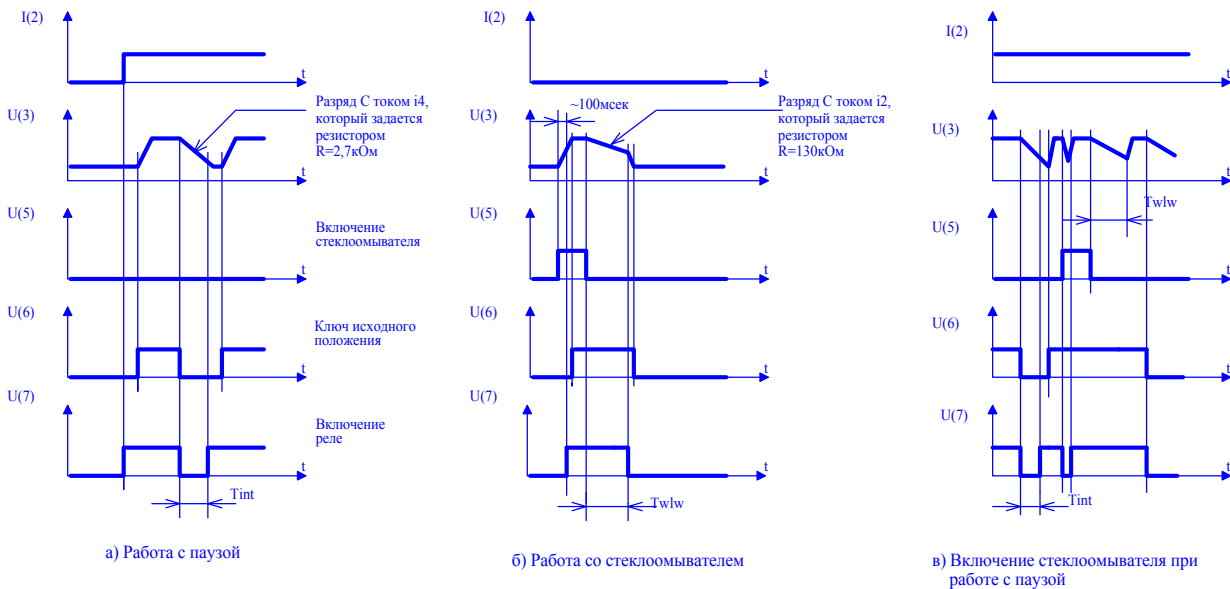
I(2)
t
U(3)
Разряд С током i4, который задается резистором R=2,7кОм
t
U(5)
Включение стеклоомывателя
t
U(6)
Ключ исходного положения
t
U(7)
Включение реле
t
Tint

а) Работа с паузой

I(2)
t
U(3)
~100мсек
Разряд С током i2, который задается резистором R=130кОм
t
U(5)
t
U(6)
t
U(7)
t
Twlw

б) Работа со стеклоомывателем

I(2)
t
U(3)
t
Twlw
U(5)
t
U(6)
t
U(7)
t
Tint

в) Включение стеклоомывателя при работе с паузой